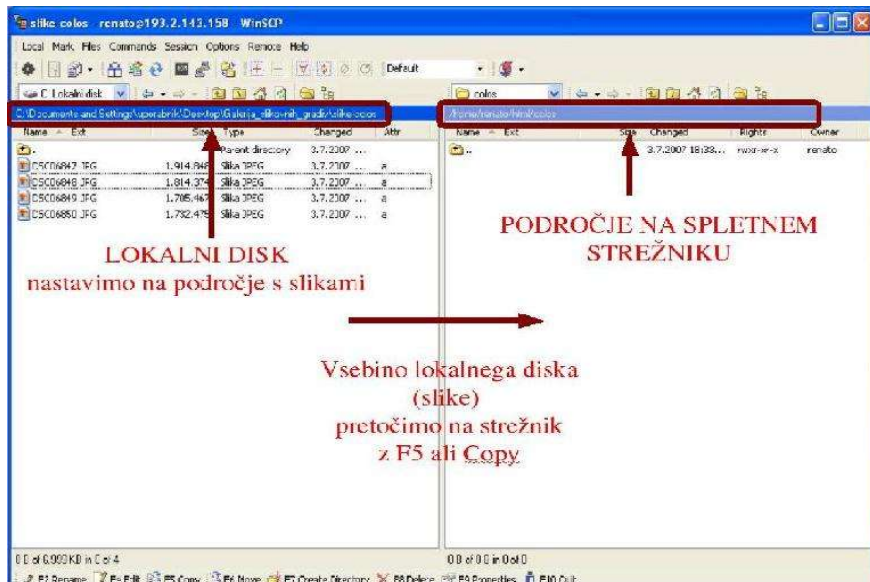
slike colos - renato@193.2.143.158 - WinSCP

Local Mark Files Commands Session Options Remote Help

Default

C: Lokalni disk

colos

C:\Documents and Settings\uporabnik\Desktop\Galerija_slikovnih_gradiv\slike colos

/home/renato/html/colos

| Name | Ext | Size | Type | Changed | Attr |
|---|---|---|---|---|---|
| .. | | | Parent directory | 3.7.2007 ... | |
| DSC06847.JPG | | 1.914.848 | Slika JPEG | 3.7.2007 ... | a |
| DSC06848.JPG | | 1.814.374 | Slika JPEG | 3.7.2007 ... | a |
| DSC06849.JPG | | 1.705.467 | Slika JPEG | 3.7.2007 ... | a |
| DSC06850.JPG | | 1.792.479 | Slika JPEG | 3.7.2007 ... | a |

| Name | Ext | Size | Changed | Rights | Owner |
|---|---|---|---|---|---|
| .. | | | 3.7.2007 18:33... | rwxr-xr-x | renato |

LOKALNI DISK
nastavimo na področje s slikami

PODROČJE NA SPLETNEM STREŽNIKU

Vsebino lokalnega diska (slike) pretočimo na strežnik z F5 ali Copy

0 B of 6.999 KB in 0 of 4

0 B of 0 B in 0 of 0

F2 Rename F4 Edit F5 Copy F6 Move F7 Create Directory F8 Delete F9 Properties F10 Quit